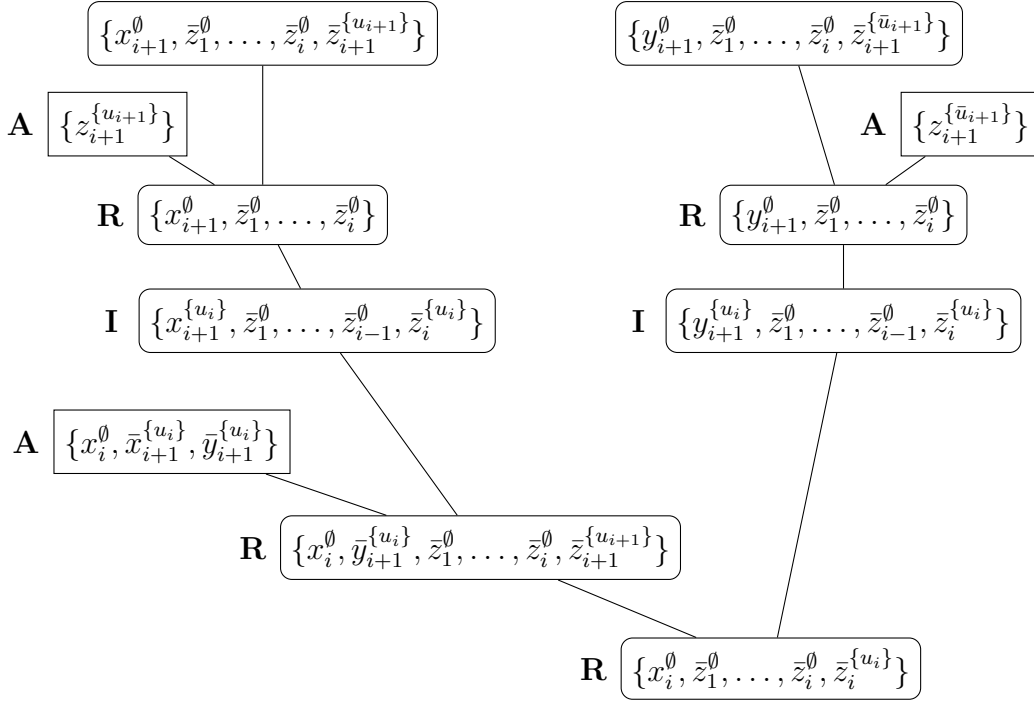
$\{x_{i+1}^{\emptyset}, \bar{z}_1^{\emptyset}, \ldots, \bar{z}_i^{\emptyset}, \bar{z}_{i+1}^{\{u_{i+1}\}}\}$

$\{y_{i+1}^{\emptyset}, \bar{z}_1^{\emptyset}, \ldots, \bar{z}_i^{\emptyset}, \bar{z}_{i+1}^{\{\bar{u}_{i+1}\}}\}$

**A** $\{z_{i+1}^{\{u_{i+1}\}}\}$

**A** $\{z_{i+1}^{\{\bar{u}_{i+1}\}}\}$

**R** $\{x_{i+1}^{\emptyset}, \bar{z}_1^{\emptyset}, \ldots, \bar{z}_i^{\emptyset}\}$

**R** $\{y_{i+1}^{\emptyset}, \bar{z}_1^{\emptyset}, \ldots, \bar{z}_i^{\emptyset}\}$

**I** $\{x_{i+1}^{\{u_i\}}, \bar{z}_1^{\emptyset}, \ldots, \bar{z}_{i-1}^{\emptyset}, \bar{z}_i^{\{u_i\}}\}$

**I** $\{y_{i+1}^{\{u_i\}}, \bar{z}_1^{\emptyset}, \ldots, \bar{z}_{i-1}^{\emptyset}, \bar{z}_i^{\{u_i\}}\}$

**A** $\{x_i^{\emptyset}, \bar{x}_{i+1}^{\{u_i\}}, \bar{y}_{i+1}^{\{u_i\}}\}$

**R** $\{x_i^{\emptyset}, \bar{y}_{i+1}^{\{u_i\}}, \bar{z}_1^{\emptyset}, \ldots, \bar{z}_i^{\emptyset}, \bar{z}_{i+1}^{\{u_{i+1}\}}\}$

**R** $\{x_i^{\emptyset}, \bar{z}_1^{\emptyset}, \ldots, \bar{z}_i^{\emptyset}, \bar{z}_i^{\{u_i\}}\}$